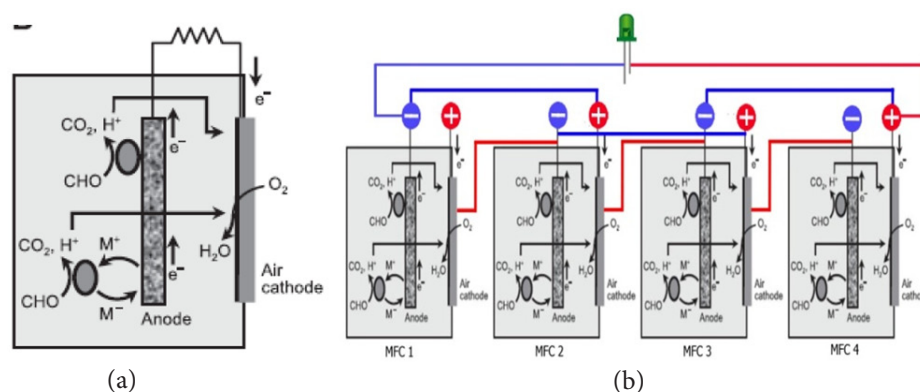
$e^-$
$CO_2$, $H^+$
CHO
$e^-$
$O_2$
$H_2O$
$CO_2$, $H^+$
$M^+$
$e^-$
CHO
$M^-$
Anode
Air cathode
(a)

$e^-$
$CO_2$, $H^+$
CHO
$e^-$
$O_2$
$CO_2$, $H^+$
$M^+$
$H_2O$
$e^-$
CHO
$M^-$
Anode
Air cathode
MFC 1

$e^-$
$CO_2$, $H^+$
CHO
$e^-$
$O_2$
$CO_2$, $H^+$
$M^+$
$H_2O$
$e^-$
CHO
$M^-$
Anode
Air cathode
MFC 2

$e^-$
$CO_2$, $H^+$
CHO
$e^-$
$O_2$
$CO_2$, $H^+$
$M^+$
$H_2O$
$e^-$
CHO
$M^-$
Anode
Air cathode
MFC 3

$e^-$
$CO_2$, $H^+$
CHO
$e^-$
$O_2$
$CO_2$, $H^+$
$M^+$
$H_2O$
$e^-$
CHO
$M^-$
Anode
Air cathode
MFC 4
(b)